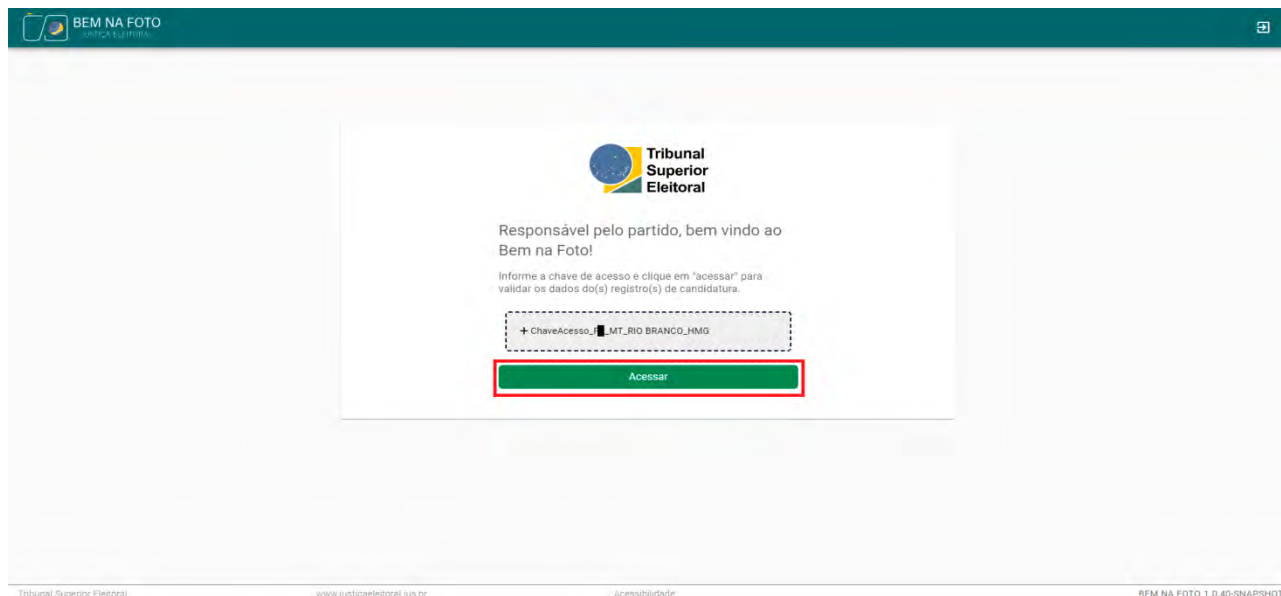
BEM NA FOTO
JUSTIÇA ELEITORAL

Tribunal
Superior
Eleitoral

Responsável pelo partido, bem vindo ao Bem na Foto!

Informe a chave de acesso e clique em "acessar" para validar os dados do(s) registro(s) de candidatura.

+ ChaveAcesso_P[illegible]_MT_RIO BRANCO_HMG

Acessar

Tribunal Superior Eleitoral
www.justicaeleitoral.jus.br
Acessibilidade
BEM NA FOTO 1.0.40-SNAPSHOT